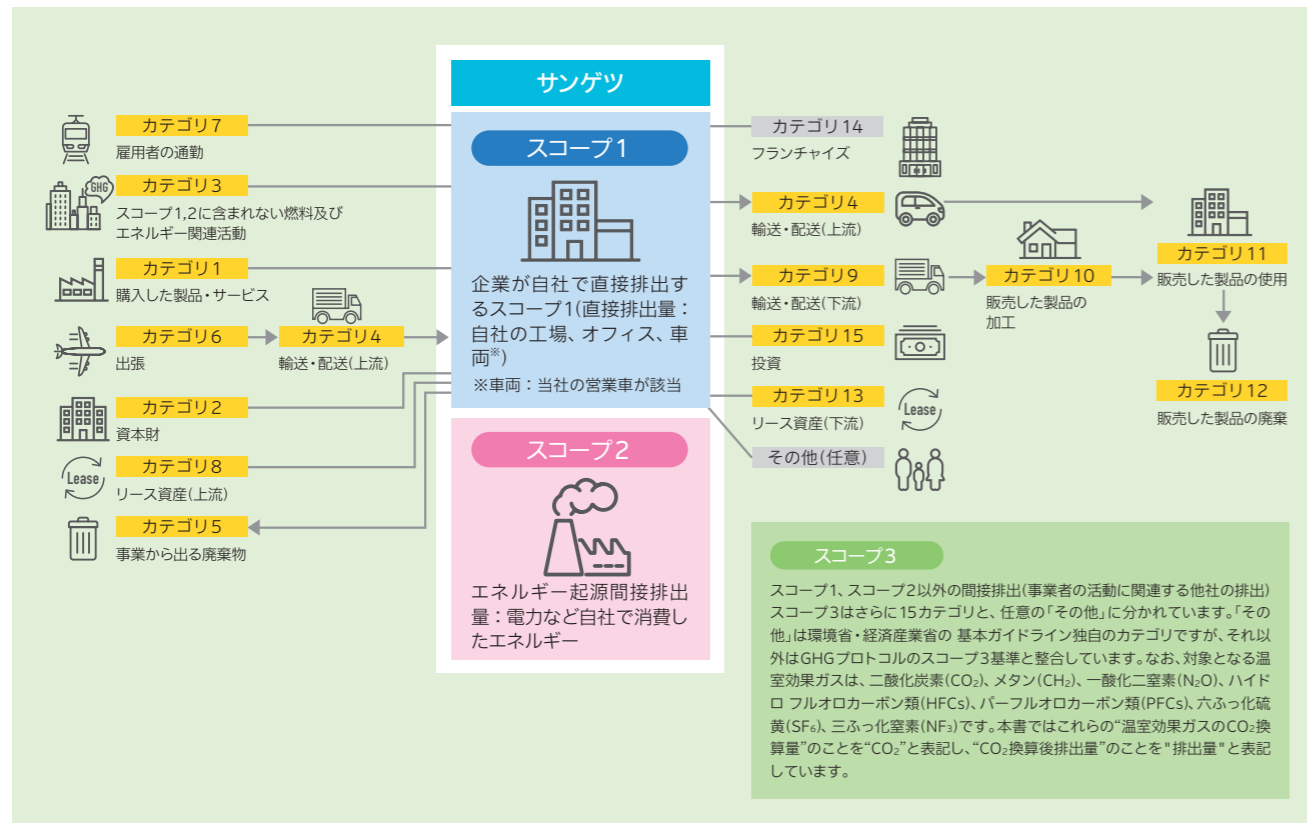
サンゲツ

カテゴリ7
雇用者の通勤

GHG
カテゴリ3
スコープ1,2に含まれない燃料及びエネルギー関連活動

カテゴリ1
購入した製品・サービス

カテゴリ6
出張

カテゴリ4
輸送・配送(上流)

カテゴリ2
資本財

Lease
カテゴリ8
リース資産(上流)

カテゴリ5
事業から出る廃棄物

スコープ1
企業が自社で直接排出するスコープ1(直接排出量：自社の工場、オフィス、車両※)
※車両：当社の営業車が該当

スコープ2
エネルギー起源間接排出量：電力など自社で消費したエネルギー

カテゴリ14
フランチャイズ

カテゴリ4
輸送・配送(上流)

カテゴリ9
輸送・配送(下流)

カテゴリ10
販売した製品の加工

カテゴリ11
販売した製品の使用

カテゴリ12
販売した製品の廃棄

カテゴリ15
投資

カテゴリ13
リース資産(下流)
Lease

その他(任意)

スコープ3
スコープ1、スコープ2以外の間接排出(事業者の活動に関連する他社の排出)スコープ3はさらに15カテゴリと、任意の「その他」に分かれています。「その他」は環境省・経済産業省の 基本ガイドライン独自のカテゴリですが、それ以外はGHGプロトコルのスコープ3基準と整合しています。なお、対象となる温室効果ガスは、二酸化炭素($CO_2$)、メタン($CH_4$)、一酸化二窒素($N_2O$)、ハイドロ フルオロカーボン類(HFCs)、パーフルオロカーボン類(PFCs)、六ふっ化硫黄($SF_6$)、三ふっ化窒素($NF_3$)です。本書ではこれらの“温室効果ガスの$CO_2$換算量”のことを“$CO_2$”と表記し、“$CO_2$換算後排出量”のことを"排出量"と表記しています。